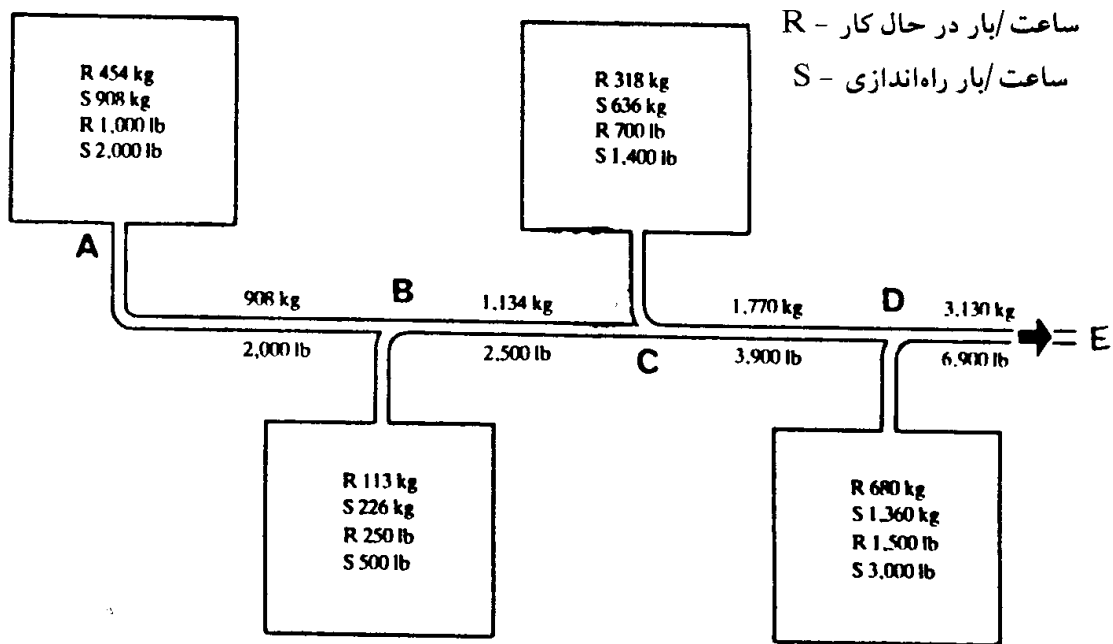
R - ساعت/بار در حال کار
S - ساعت/بار راه‌اندازی

R 454 kg
S 908 kg
R 1,000 lb
S 2,000 lb

R 318 kg
S 636 kg
R 700 lb
S 1,400 lb

A

908 kg
2,000 lb

B

1,134 kg
2,500 lb

C

1,770 kg
3,900 lb

D

3,130 kg
6,900 lb

E

R 113 kg
S 226 kg
R 250 lb
S 500 lb

R 680 kg
S 1,360 kg
R 1,500 lb
S 3,000 lb